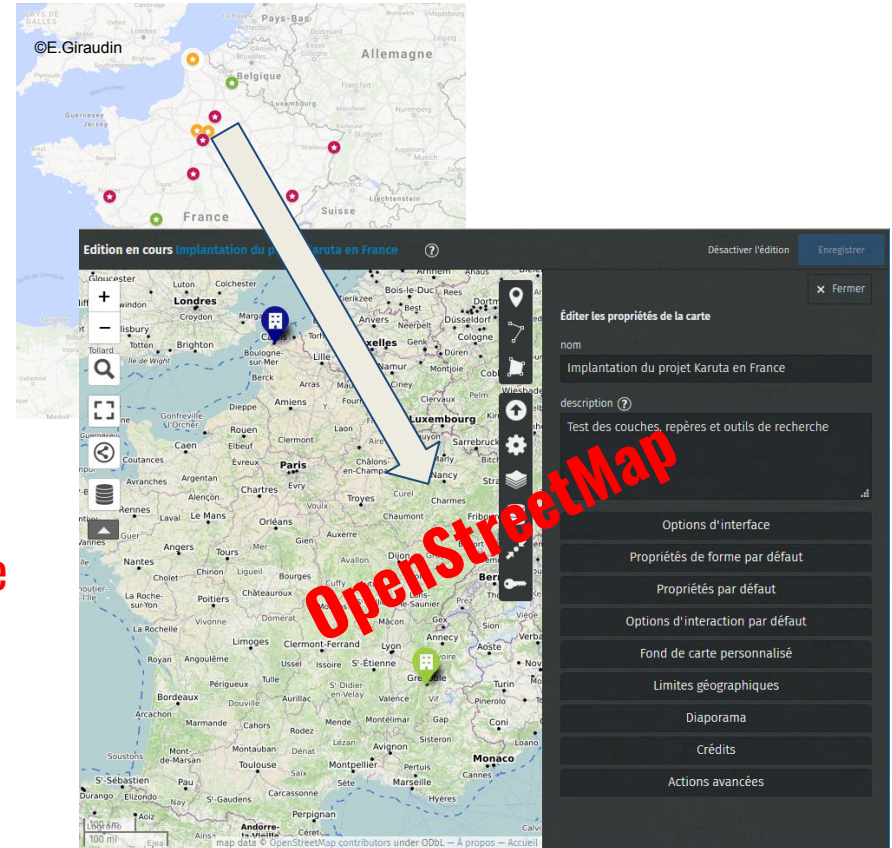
©E.Giraudin

Pays-Bas
Allemagne
Belgique
Luxembourg
Guernesey
Jersey
France
Suisse
Liechtenstein

Edition en cours Implantation du projet Karuta en France ?
Désactiver l'édition
Enregistrer

× Fermer

Éditer les propriétés de la carte

nom
Implantation du projet Karuta en France

description ?
Test des couches, repères et outils de recherche

Options d'interface
Propriétés de forme par défaut
Propriétés par défaut
Options d'interaction par défaut
Fond de carte personnalisé
Limites géographiques
Diaporama
Crédits
Actions avancées

OpenStreetMap

Londres
Colchester
Croydon
Brighton
Calais
Boulogne-sur-Mer
Lille
Bruxelles
Anvers
Amiens
Rouen
Caen
Paris
Évreux
Chartres
Rennes
Le Mans
Orléans
Angers
Tours
Nantes
Poitiers
La Rochelle
Limoges
Bordeaux
Toulouse
Montpellier
Marseille
Lyon
Grenoble
Dijon
Troyes
Reims
Luxembourg
Nancy
Monaco
Perpignan
Andorre-la-Vieille
Pau
Nîmes
Valence
Saint-Étienne
Clermont-Ferrand
Annecy
Genève
Besançon
Strasbourg
Cologne
Düsseldorf
Metz
Bayonne
Soustons
Arcachon
Rodez
Albi
Carcassonne

map data © OpenStreetMap contributors under ODbL — À propos — Accueil
100 km
100 mi